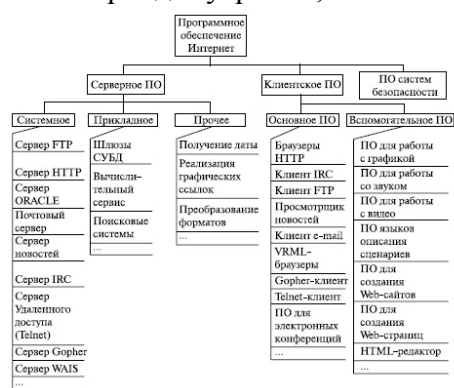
Программное обеспечение Интернет

Серверное ПО

Клиентское ПО

ПО систем безопасности

Системное

Сервер FTP

Сервер HTTP

Сервер ORACLE

Почтовый сервер

Сервер новостей

Сервер IRC

Сервер Удаленного доступа (Telnet)

Сервер Gopher

Сервер WAIS

...

Прикладное

Шлюзы СУБД

Вычислительный сервис

Поисковые системы

...

Прочее

Получение даты

Реализация графических ссылок

Преобразование форматов

...

Основное ПО

Браузеры HTTP

Клиент IRC

Клиент FTP

Просмотрщик новостей

Клиент e-mail

VRML-браузеры

Gopher-клиент

Telnet-клиент

ПО для электронных конференций

...

Вспомогательное ПО

ПО для работы с графикой

ПО для работы со звуком

ПО для работы с видео

ПО языков описания сценариев

ПО для создания Web-сайтов

ПО для создания Web-страниц

HTML-редактор

...